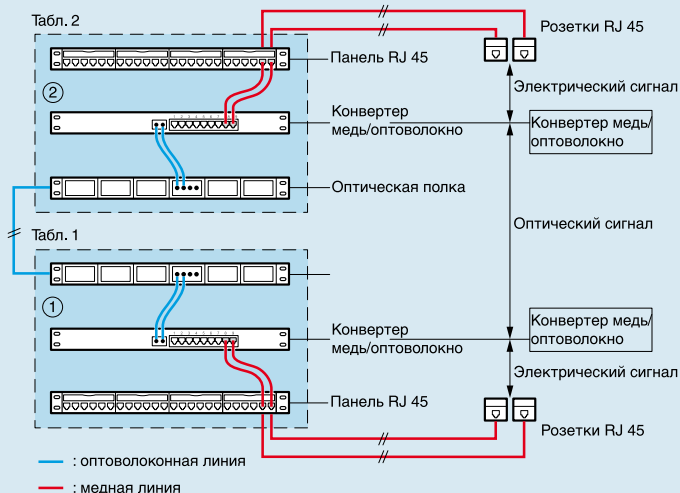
Табл. 2

Розетки RJ 45

Панель RJ 45

②

Электрический сигнал

Конвертер медь/оптоволокно

Конвертер медь/оптоволокно

Оптическая полка

Табл. 1

Оптический сигнал

①

Конвертер медь/оптоволокно

Конвертер медь/оптоволокно

Электрический сигнал

Панель RJ 45

Розетки RJ 45

: оптоволоконная линия

: медная линия